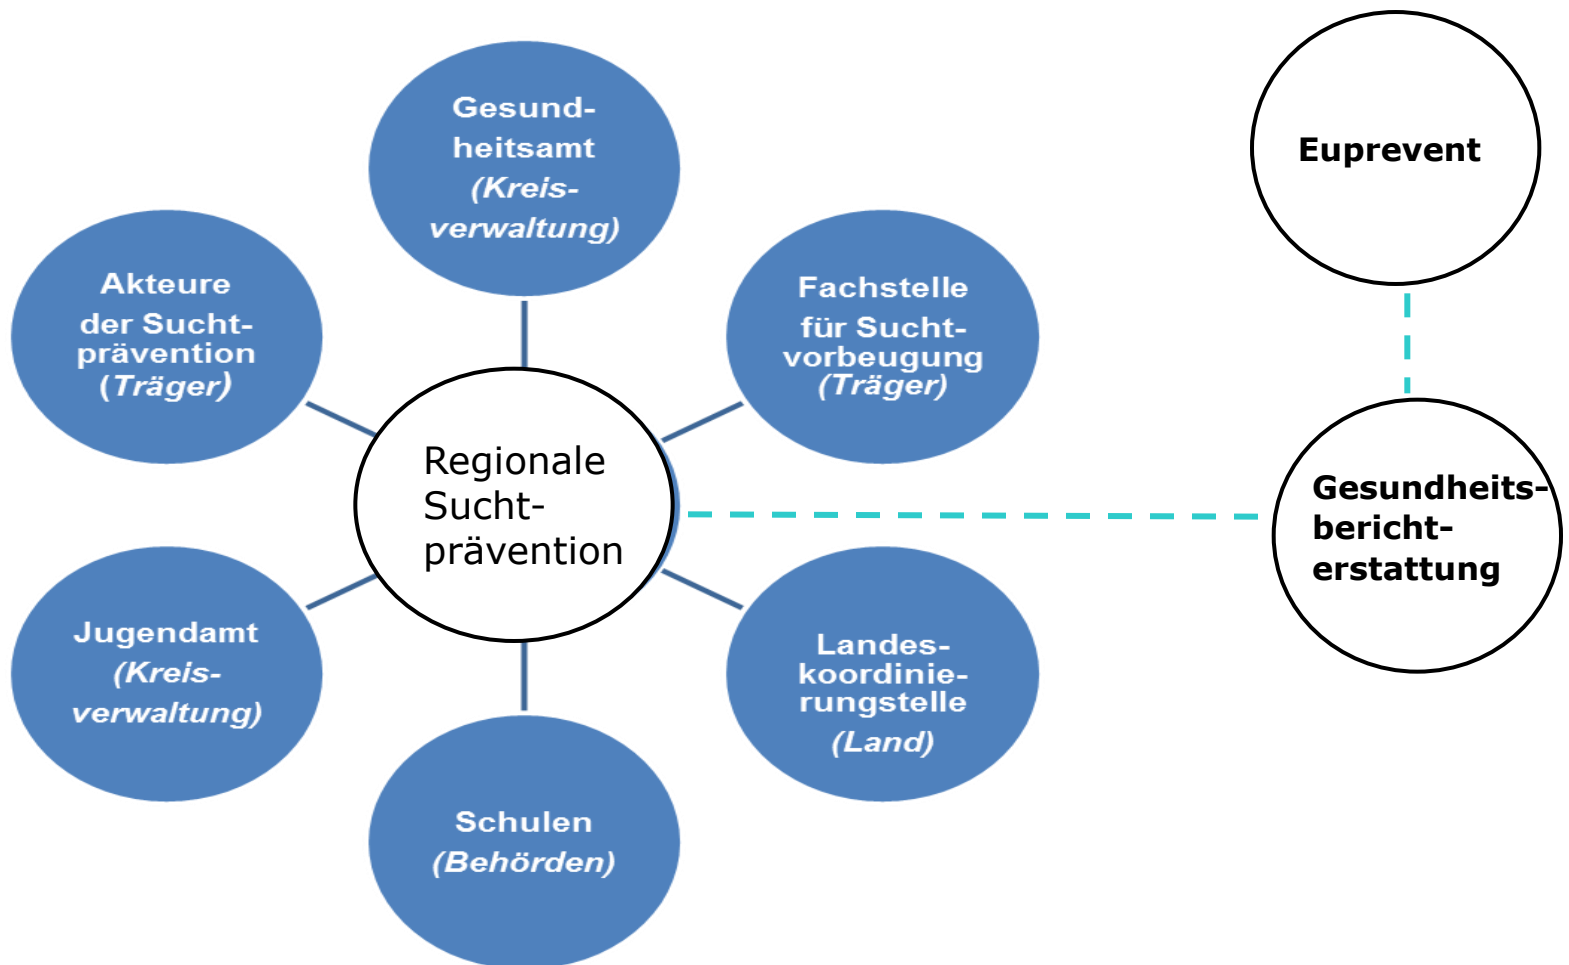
Gesundheitsamt
(Kreisverwaltung)

Euprevent

Akteure der Suchtprävention (Träger)

Fachstelle für Suchtvorbeugung (Träger)

Regionale Suchtprävention

Gesundheitsberichterstattung

Jugendamt (Kreisverwaltung)

Landeskoordinierungstelle (Land)

Schulen (Behörden)